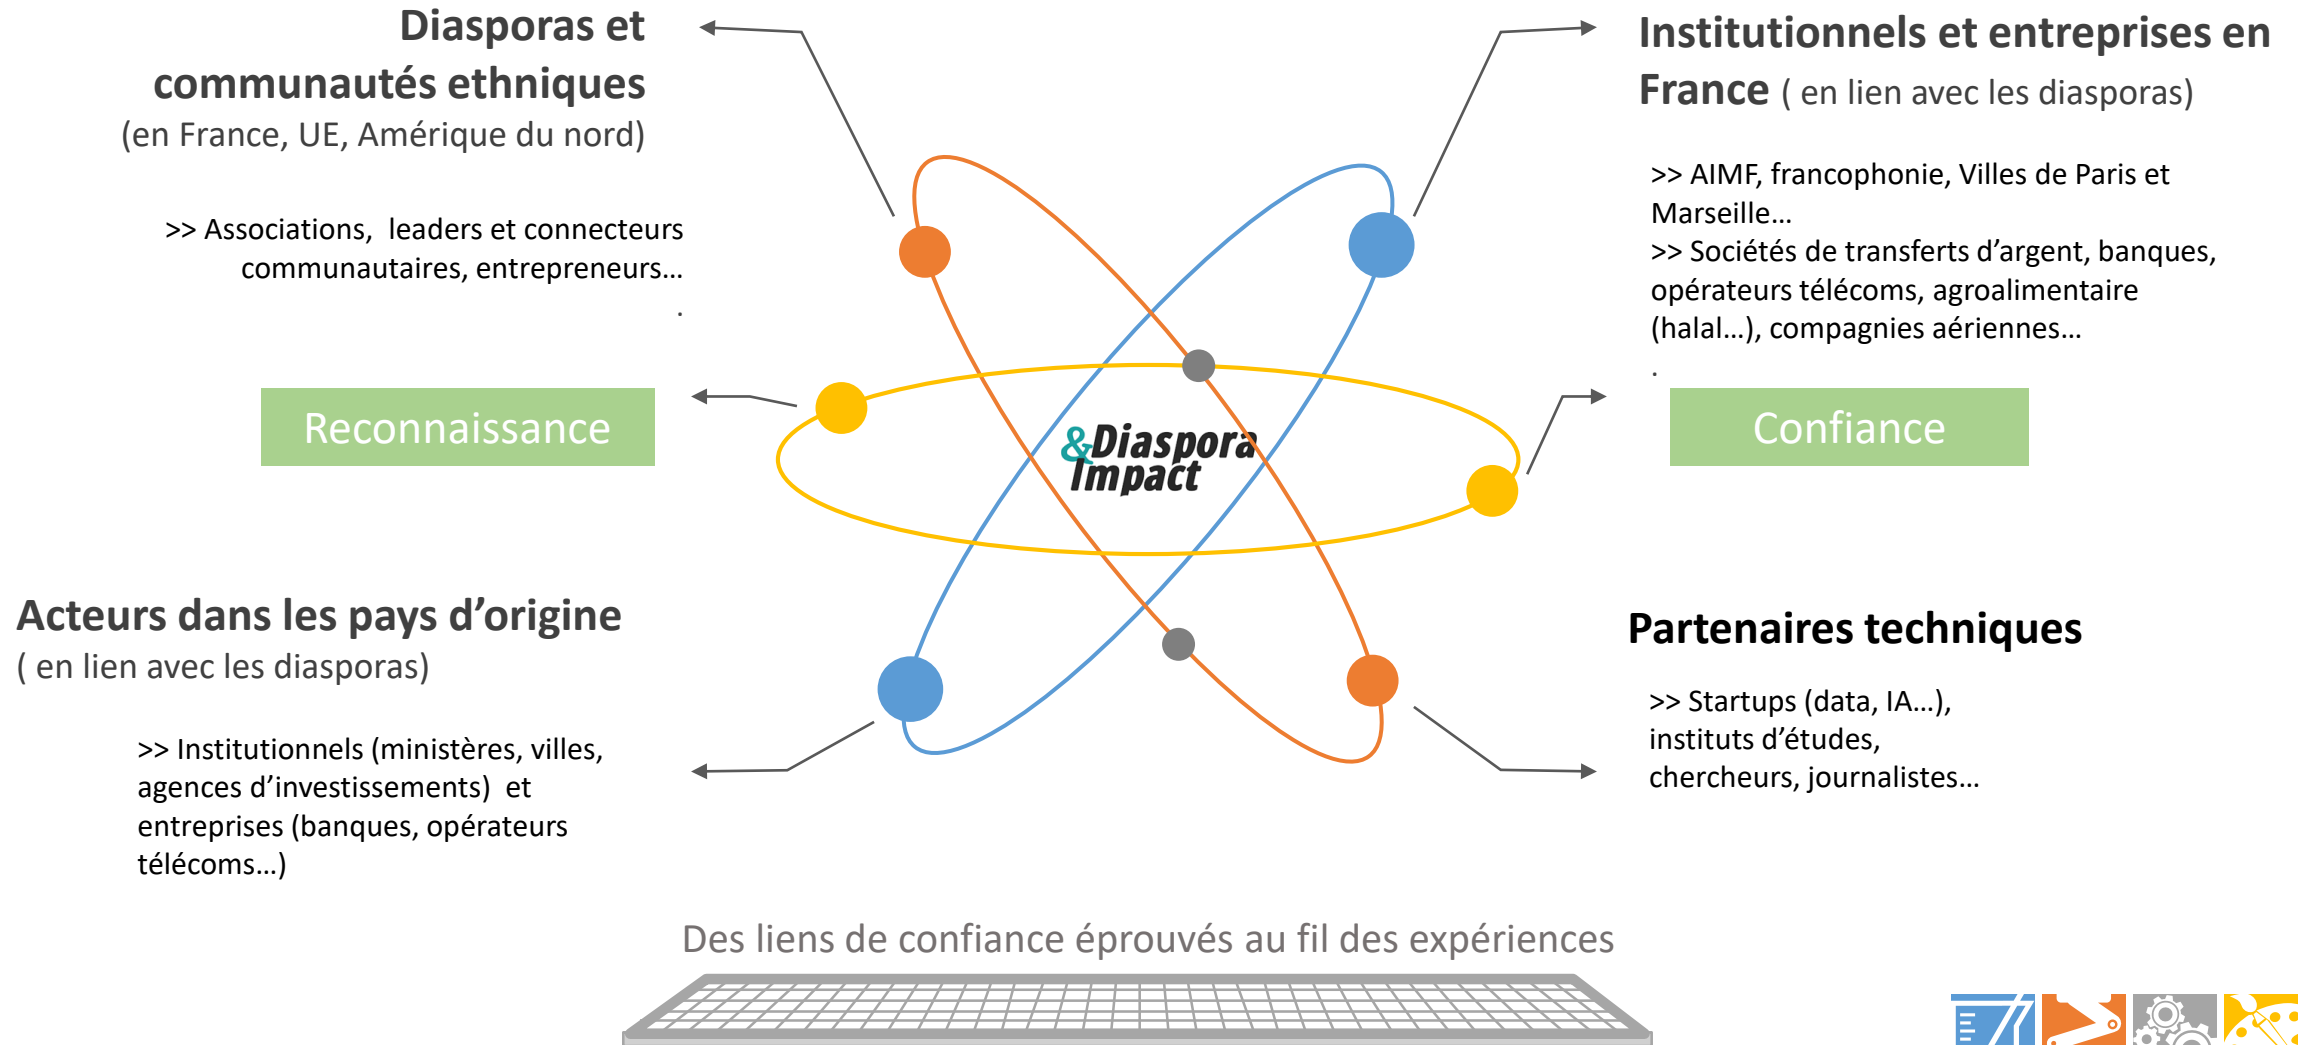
Diasporas et communautés ethniques
(en France, UE, Amérique du nord)

>> Associations, leaders et connecteurs communautaires, entrepreneurs…

Institutionnels et entreprises en France ( en lien avec les diasporas)

>> AIMF, francophonie, Villes de Paris et Marseille…
>> Sociétés de transferts d'argent, banques, opérateurs télécoms, agroalimentaire (halal…), compagnies aériennes…

Reconnaissance

&Diaspora Impact

Confiance

Acteurs dans les pays d'origine
( en lien avec les diasporas)

>> Institutionnels (ministères, villes, agences d'investissements) et entreprises (banques, opérateurs télécoms…)

Partenaires techniques

>> Startups (data, IA…), instituts d'études, chercheurs, journalistes…

Des liens de confiance éprouvés au fil des expériences